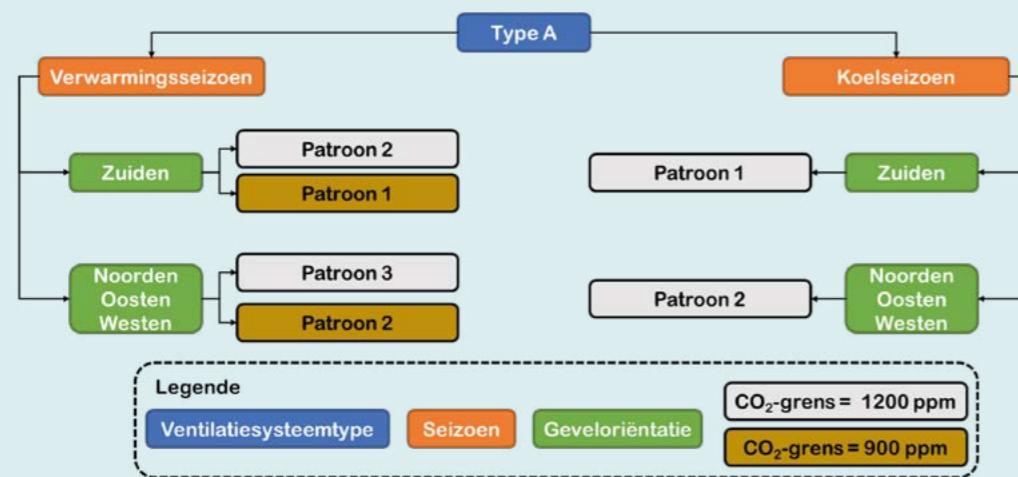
Type A

Verwarmingsseizoen

Zuiden

Patroon 2

Patroon 1

Noorden
Oosten
Westen

Patroon 3

Patroon 2

Koelseizoen

Patroon 1

Zuiden

Patroon 2

Noorden
Oosten
Westen

Legende

Ventilatiesysteemtype

Seizoen

Geveloriëntatie

$CO_2$-grens = 1200 ppm

$CO_2$-grens = 900 ppm